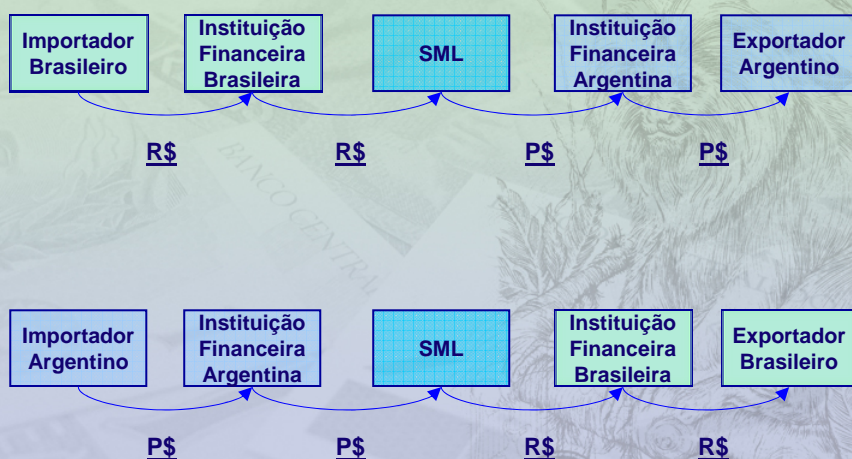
Importador Brasileiro

Instituição Financeira Brasileira

SML

Instituição Financeira Argentina

Exportador Argentino

R$ R$ P$ P$

BANCO CENTRAL

Importador Argentino

Instituição Financeira Argentina

SML

Instituição Financeira Brasileira

Exportador Brasileiro

P$ P$ R$ R$